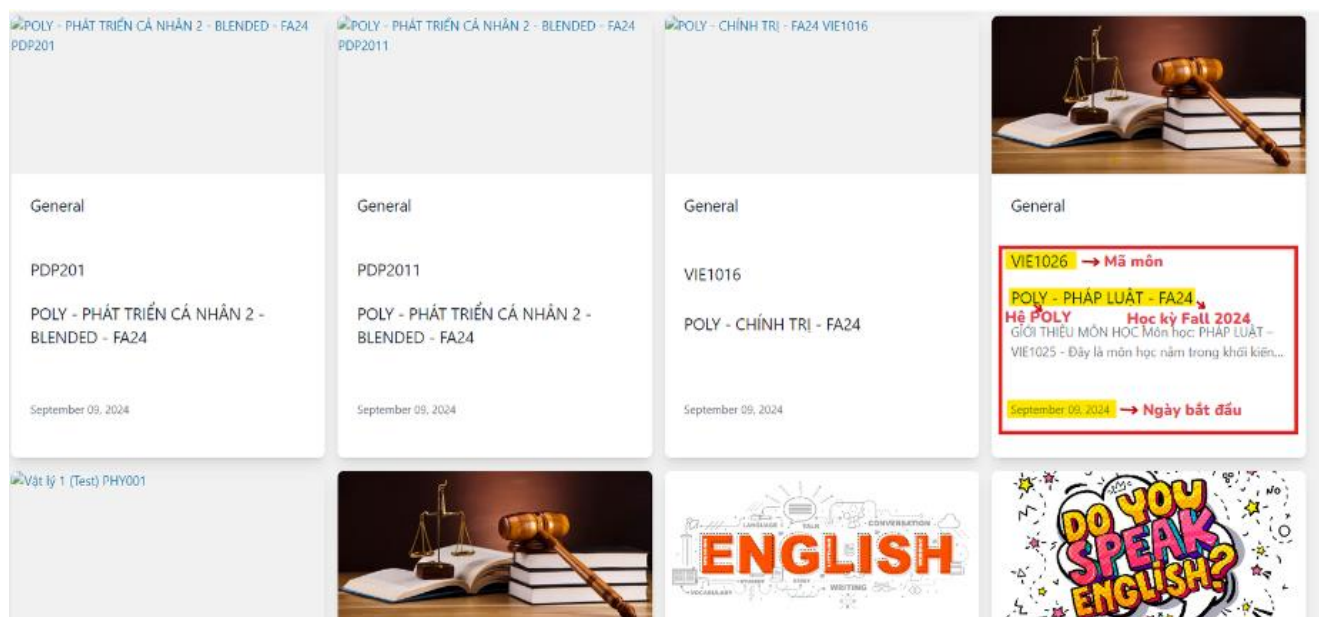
POLY - PHÁT TRIỂN CÁ NHÂN 2 - BLENDED - FA24 PDP201

General

PDP201

POLY - PHÁT TRIỂN CÁ NHÂN 2 - BLENDED - FA24

September 09, 2024

POLY - PHÁT TRIỂN CÁ NHÂN 2 - BLENDED - FA24 PDP2011

General

PDP2011

POLY - PHÁT TRIỂN CÁ NHÂN 2 - BLENDED - FA24

September 09, 2024

POLY - CHÍNH TRỊ - FA24 VIE1016

General

VIE1016

POLY - CHÍNH TRỊ - FA24

September 09, 2024

General

VIE1026 → Mã môn

POLY - PHÁP LUẬT - FA24

Hệ POLY

Học kỳ Fall 2024

GIỚI THIỆU MÔN HỌC Môn học: PHÁP LUẬT - VIE1025 - Đây là môn học nằm trong khối kiến...

September 09, 2024 → Ngày bắt đầu

Vật lý 1 (Test) PHY001

LANGUAGE TALK CONVERSATION ENGLISH WRITING VOCABULARY

DO YOU SPEAK ENGLISH? NO